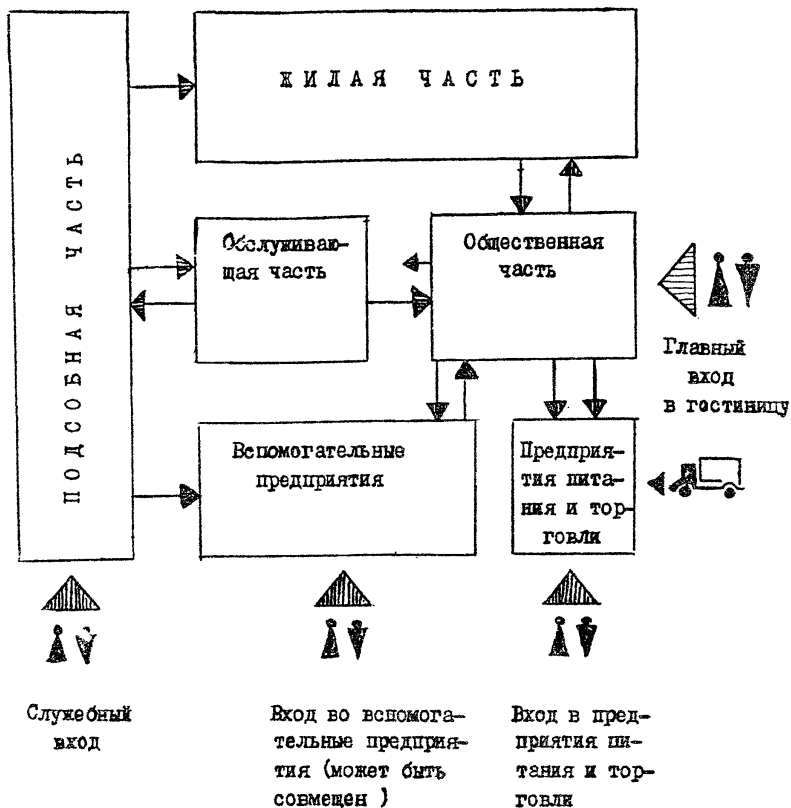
ЖИЛАЯ ЧАСТЬ

ПОДСОБНАЯ ЧАСТЬ

Обслуживающая часть

Общественная часть

Главный вход в гостиницу

Вспомогательные предприятия

Предприятия питания и торговли

Служебный вход

Вход во вспомогательные предприятия (может быть совмещен )

Вход в предприятия питания и торговли